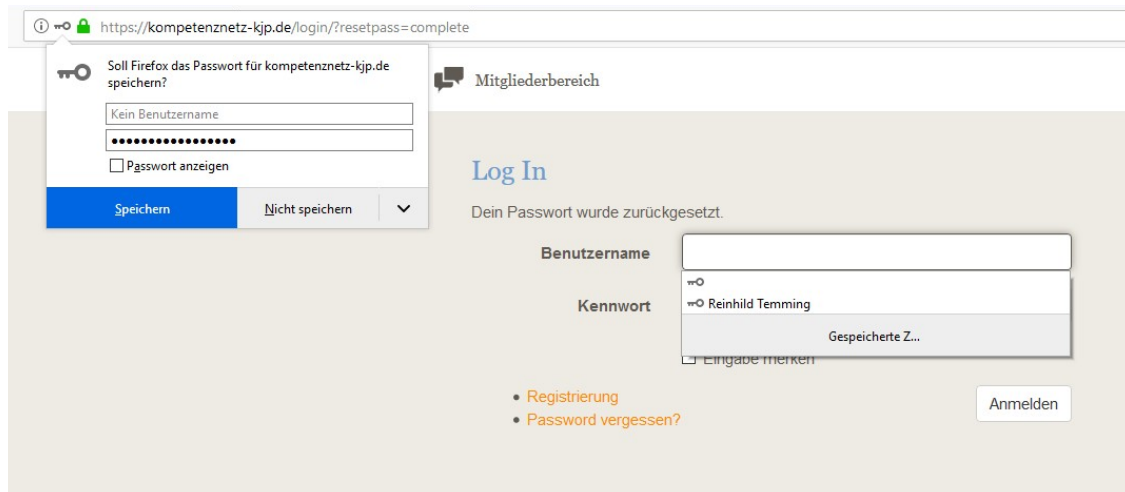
https://kompetenznetz-kjp.de/login/?resetpass=complete

Soll Firefox das Passwort für kompetenznetz-kjp.de speichern?

Kein Benutzername

•••••••••••••••••

Passwort anzeigen

Speichern

Nicht speichern

Mitgliederbereich

Log In

Dein Passwort wurde zurückgesetzt.

Benutzername

Reinhild Temming

Kennwort

Gespeicherte Z...

Eingabe merken

• Registrierung
• Password vergessen?

Anmelden